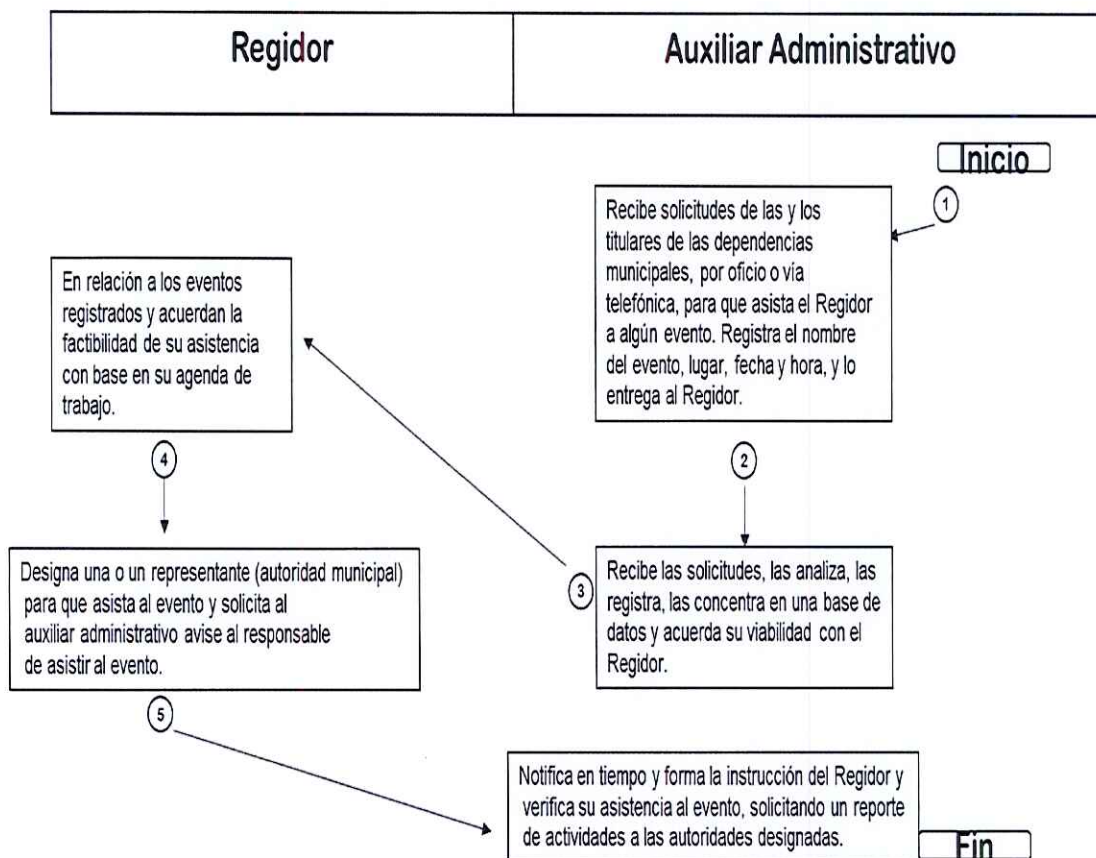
| Regidor | Auxiliar Administrativo |
|---|---|

Inicio

1

Recibe solicitudes de las y los titulares de las dependencias municipales, por oficio o vía telefónica, para que asista el Regidor a algún evento. Registra el nombre del evento, lugar, fecha y hora, y lo entrega al Regidor.

2

Recibe las solicitudes, las analiza, las registra, las concentra en una base de datos y acuerda su viabilidad con el Regidor.

3

En relación a los eventos registrados y acuerdan la factibilidad de su asistencia con base en su agenda de trabajo.

4

Designa una o un representante (autoridad municipal) para que asista al evento y solicita al auxiliar administrativo avise al responsable de asistir al evento.

5

Notifica en tiempo y forma la instrucción del Regidor y verifica su asistencia al evento, solicitando un reporte de actividades a las autoridades designadas.

Fin